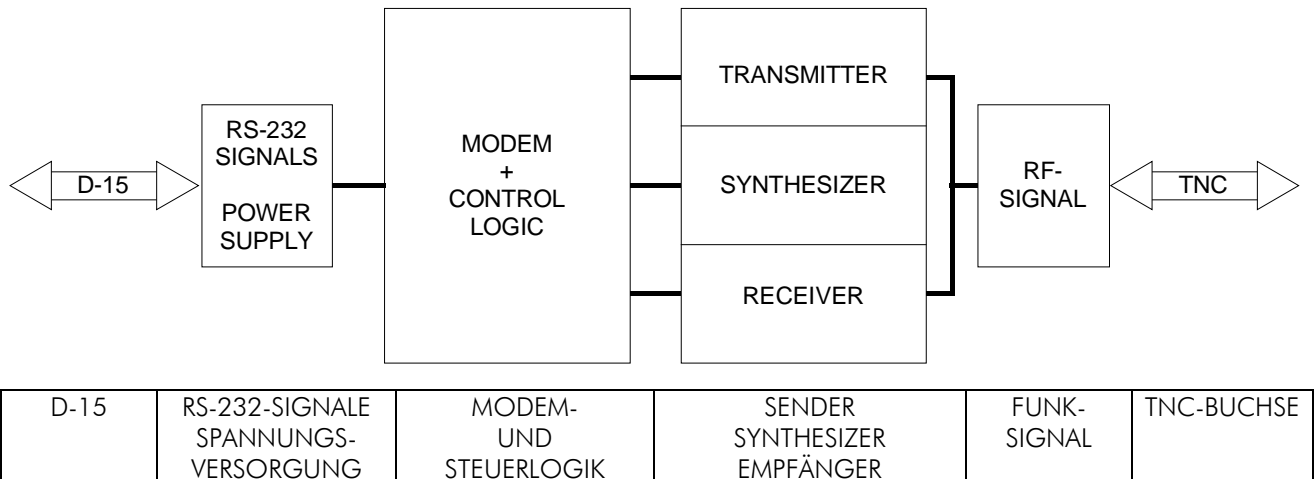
D-15

RS-232 SIGNALS

POWER SUPPLY

MODEM + CONTROL LOGIC

TRANSMITTER

SYNTHESIZER

RECEIVER

RF-SIGNAL

TNC

| D-15 | RS-232-SIGNALE SPANNUNGSVERSORGUNG | MODEM- UND STEUERLOGIK | SENDER SYNTHESIZER EMPFÄNGER | FUNK-SIGNAL | TNC-BUCHSE |
|---|---|---|---|---|---|